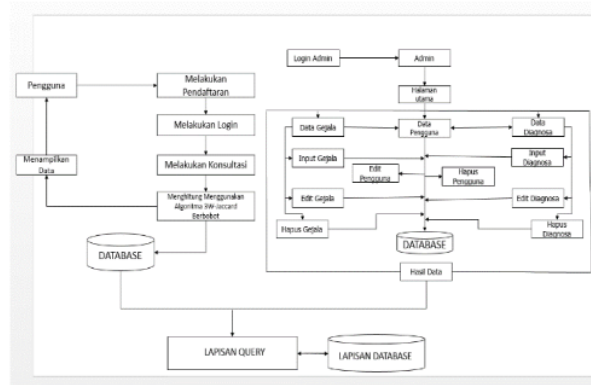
Pengguna

Melakukan Pendaftaran

Melakukan Login

Menampilkan Data

Melakukan Konsultasi

Menghitung Menggunakan Algoritma SW-Jaccard Berbobot

DATABASE

Login Admin

Admin

Halaman utama

Data Gejala

Data Pengguna

Data Diagnosa

Input Gejala

Edit Pengguna

Hapus Pengguna

Input Diagnosa

Edit Gejala

Edit Diagnosa

Hapus Gejala

DATABASE

Hapus Diagnosa

Hasil Data

LAPISAN QUERY

LAPISAN DATABASE